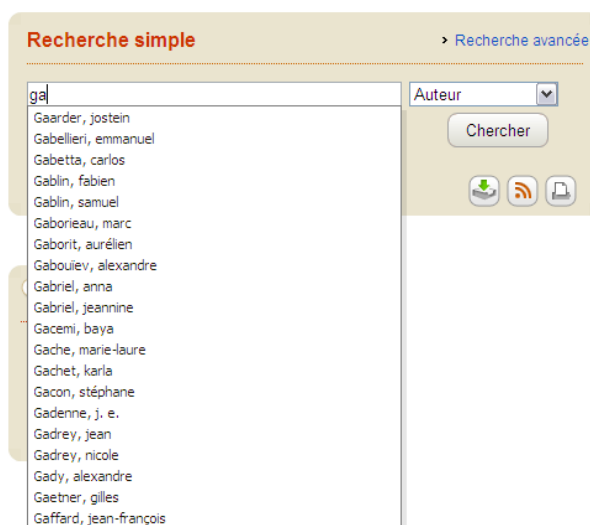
Recherche simple

› Recherche avancée

ga

Auteur

Chercher

Gaarder, jostein
Gabellieri, emmanuel
Gabetta, carlos
Gablin, fabien
Gablin, samuel
Gaborieau, marc
Gaborit, aurélien
Gabouïev, alexandre
Gabriel, anna
Gabriel, jeannine
Gacemi, baya
Gache, marie-laure
Gachet, karla
Gacon, stéphane
Gadenne, j. e.
Gadrey, jean
Gadrey, nicole
Gady, alexandre
Gaetner, gilles
Gaffard, jean-françois